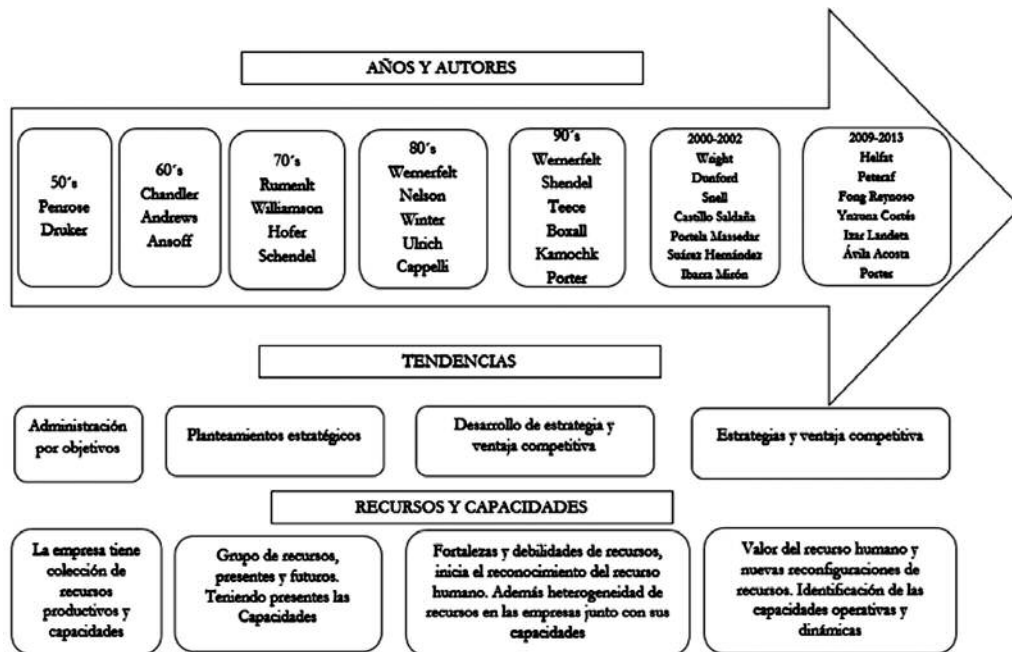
AÑOS Y AUTORES

50´s
Penrose
Druker

60´s
Chandler
Andrews
Ansoff

70´s
Rumenlt
Williamson
Hofer
Schendel

80´s
Wernerfelt
Nelson
Winter
Ulrich
Cappelli

90´s
Wernerfelt
Shendel
Teece
Boxall
Kamochk
Porter

2000-2002
Waight
Donford
Snell
Castillo Saldaña
Portela Massedar
Suárez Hernández
Ibarra Mirón

2009-2013
Helfat
Peteraf
Fong Reynoso
Yazrona Cortés
Izar Landeta
Ávila Acosta
Porter

TENDENCIAS

Administración por objetivos

Planteamientos estratégicos

Desarrollo de estrategia y ventaja competitiva

Estrategias y ventaja competitiva

RECURSOS Y CAPACIDADES

La empresa tiene colección de recursos productivos y capacidades

Grupo de recursos, presentes y futuros. Teniendo presentes las Capacidades

Fortalezas y debilidades de recursos, inicia el reconocimiento del recurso humano. Además heterogeneidad de recursos en las empresas junto con sus capacidades

Valor del recurso humano y nuevas reconfiguraciones de recursos. Identificación de las capacidades operativas y dinámicas